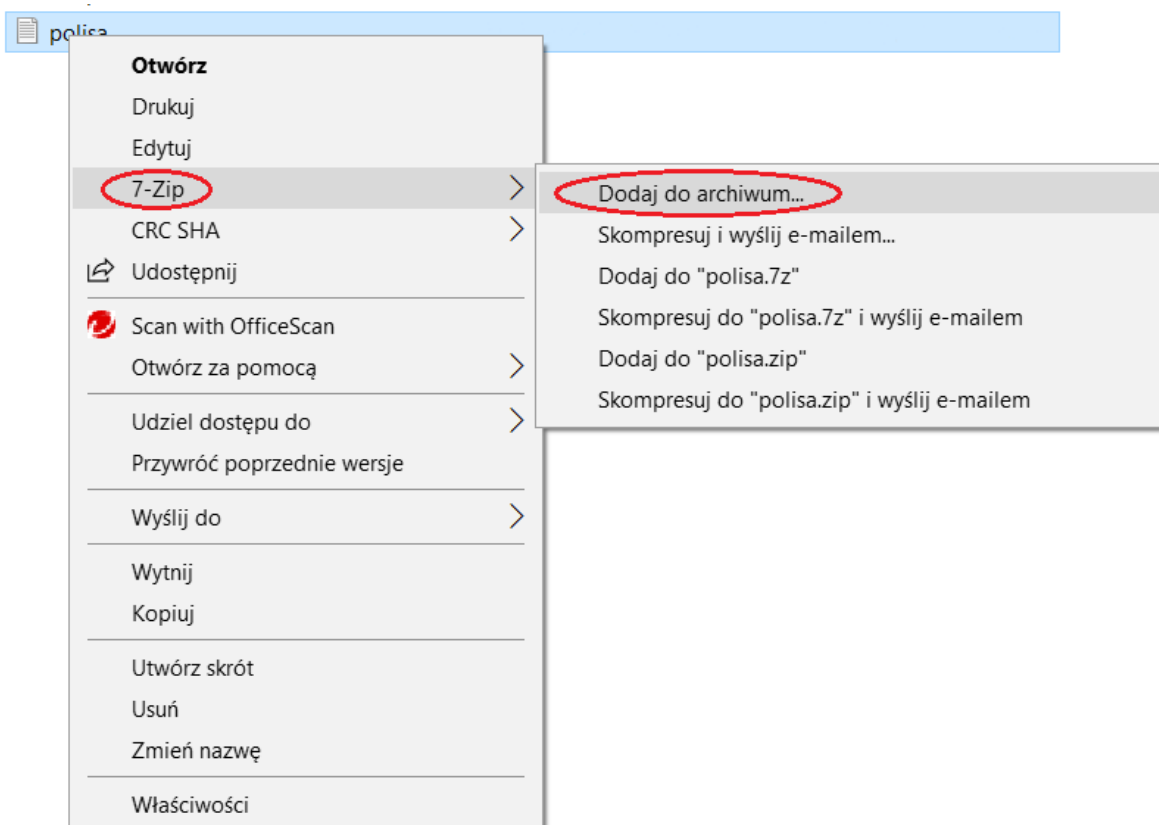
polisa

Otwórz
Drukuj
Edytuj
7-Zip
CRC SHA
Udostępnij
Scan with OfficeScan
Otwórz za pomocą
Udziel dostępu do
Przywróć poprzednie wersje
Wyślij do
Wytnij
Kopiuj
Utwórz skrót
Usuń
Zmień nazwę
Właściwości

Dodaj do archiwum...
Skompresuj i wyślij e-mailem...
Dodaj do "polisa.7z"
Skompresuj do "polisa.7z" i wyślij e-mailem
Dodaj do "polisa.zip"
Skompresuj do "polisa.zip" i wyślij e-mailem